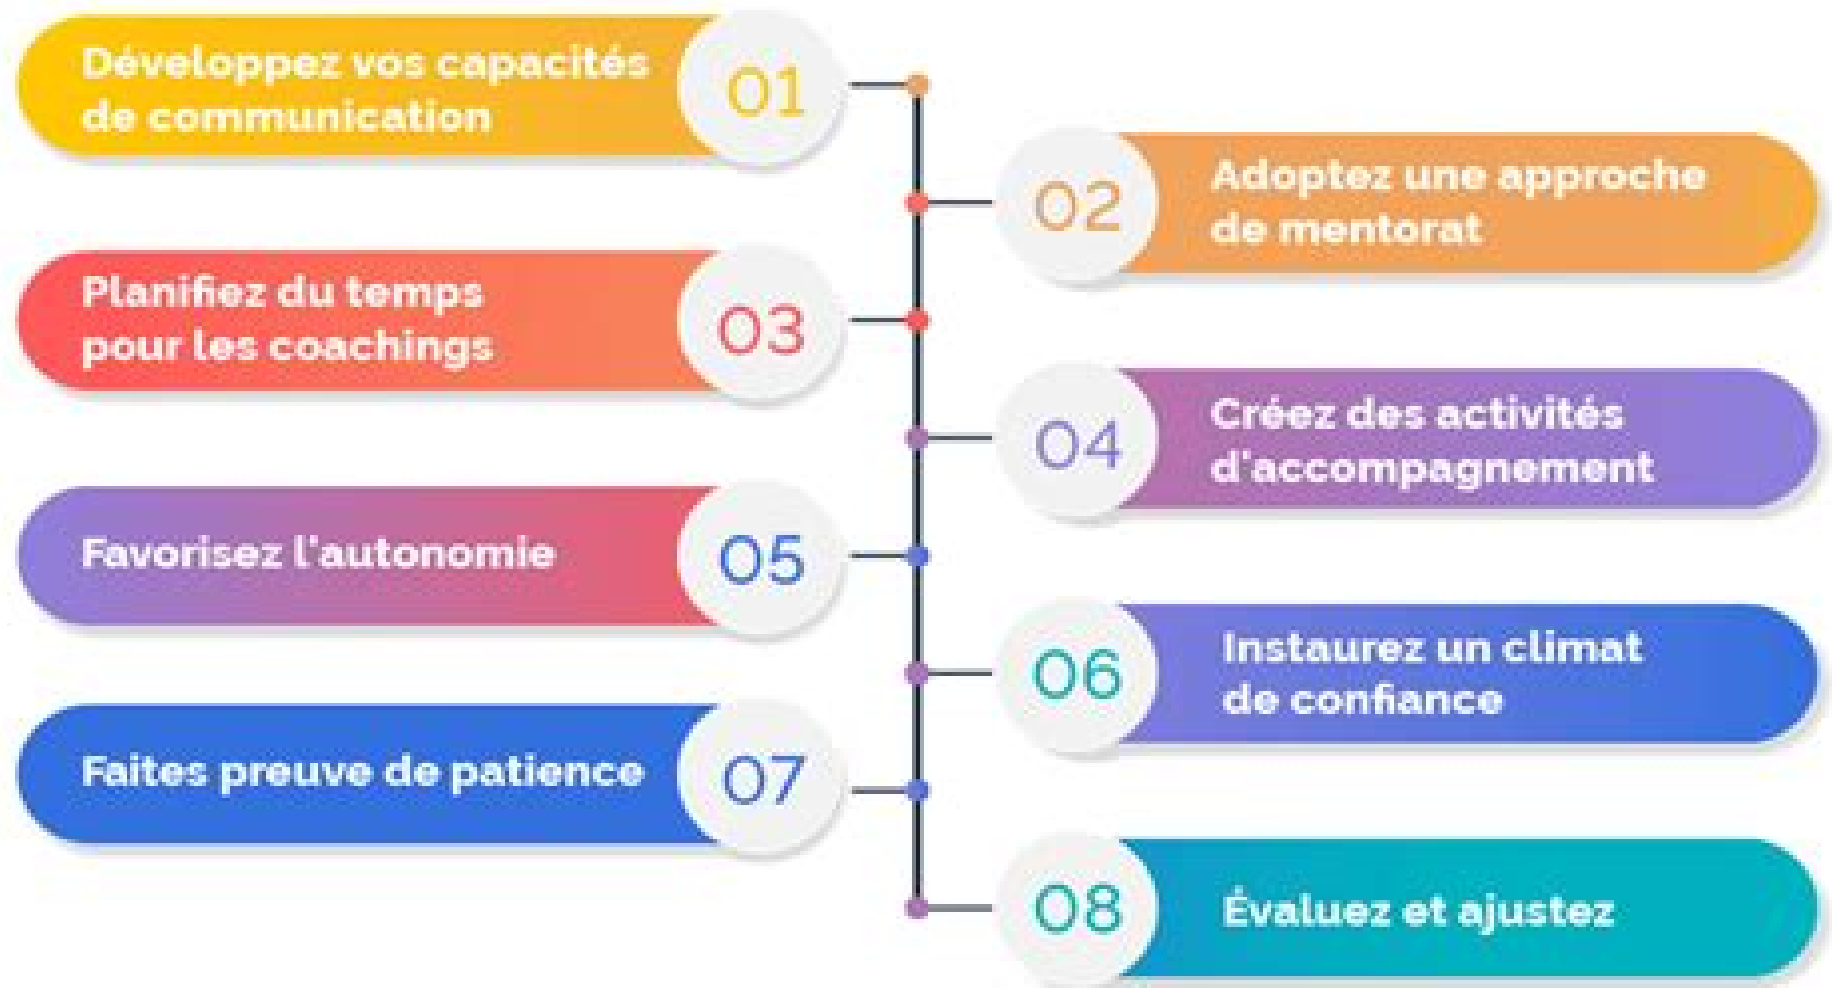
Développez vos capacités de communication
01

02
Adoptez une approche de mentorat

Planifiez du temps pour les coachings
03

04
Créez des activités d'accompagnement

Favorisez l'autonomie
05

06
Instaurez un climat de confiance

Faites preuve de patience
07

08
Évaluez et ajustez